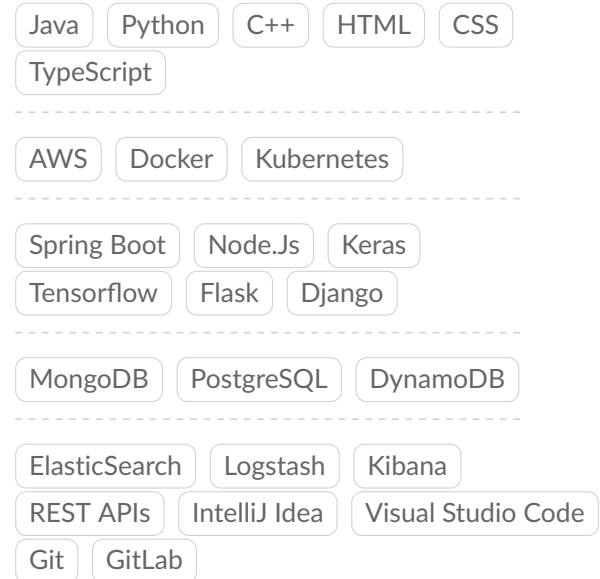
Java Python C++ HTML CSS TypeScript

AWS Docker Kubernetes

Spring Boot Node.Js Keras Tensorflow Flask Django

MongoDB PostgreSQL DynamoDB

ElasticSearch Logstash Kibana REST APIs IntelliJ Idea Visual Studio Code Git GitLab